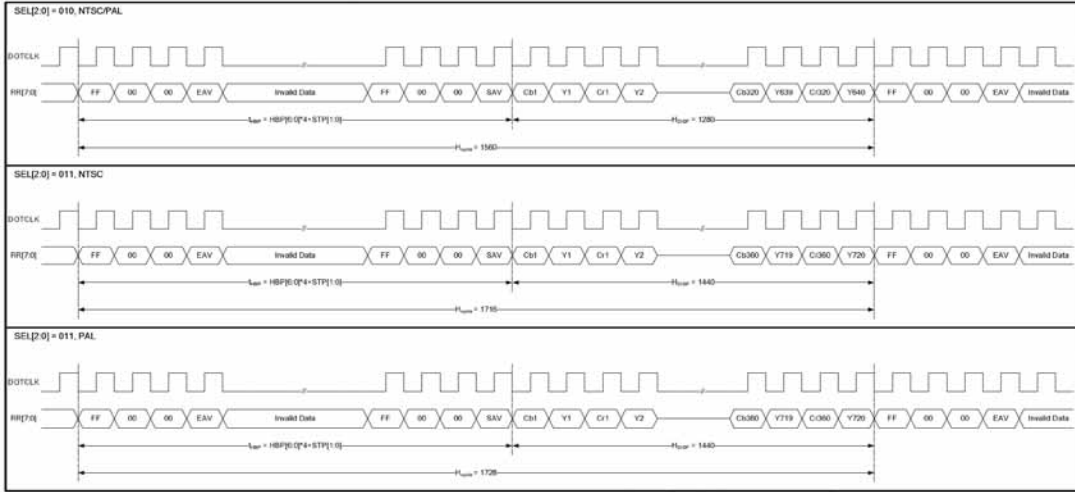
SEL[2:0] = 010, NTSC/PAL

DOTCLK

RR[7:0]

FF 00 00 EAV Invalid Data FF 00 00 SAV Cb1 Y1 Cr1 Y2 Cb320 Y639 Cr320 Y640 FF 00 00 EAV Invalid Data

$t_{HBP}$ = HBP[6:0]*4+STP[1:0]

$H_{DISP}$ = 1280

$H_{cycle}$ = 1560

SEL[2:0] = 011, NTSC

DOTCLK

RR[7:0]

FF 00 00 EAV Invalid Data FF 00 00 SAV Cb1 Y1 Cr1 Y2 Cb360 Y719 Cr360 Y720 FF 00 00 EAV Invalid Data

$t_{HBP}$ = HBP[6:0]*4+STP[1:0]

$H_{DISP}$ = 1440

$H_{cycle}$ = 1716

SEL[2:0] = 011, PAL

DOTCLK

RR[7:0]

FF 00 00 EAV Invalid Data FF 00 00 SAV Cb1 Y1 Cr1 Y2 Cb360 Y719 Cr360 Y720 FF 00 00 EAV Invalid Data

$t_{HBP}$ = HBP[6:0]*4+STP[1:0]

$H_{DISP}$ = 1440

$H_{cycle}$ = 1728